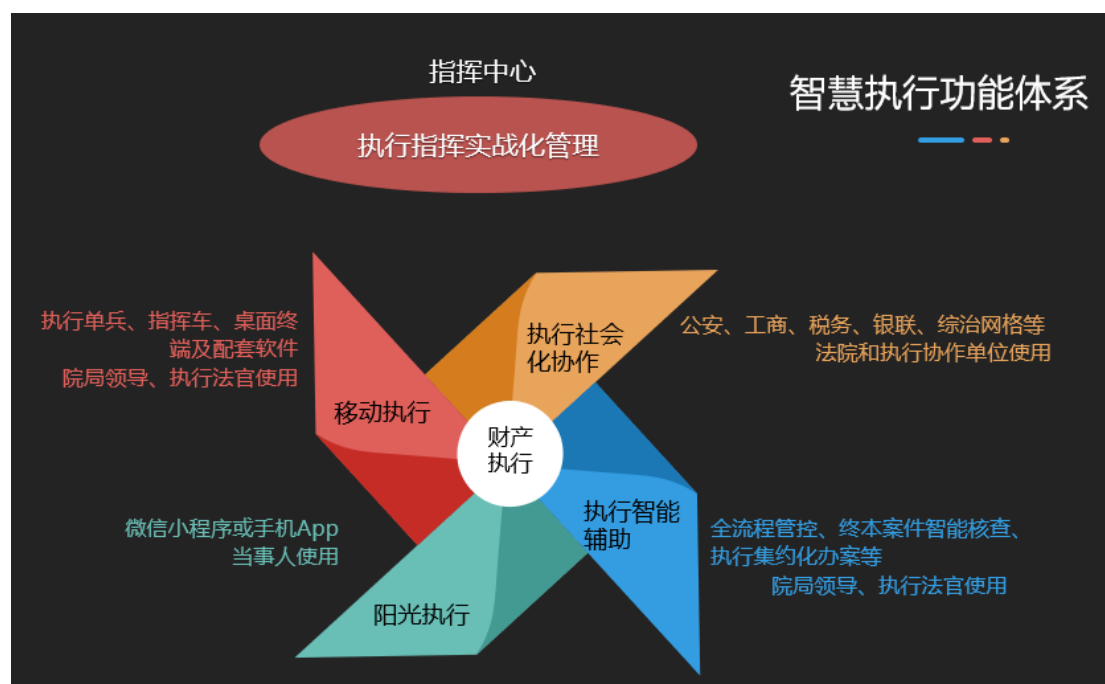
指挥中心

执行指挥实战化管理

智慧执行功能体系

执行单兵、指挥车、桌面终端及配套软件
院局领导、执行法官使用

移动执行

执行社会化协作

公安、工商、税务、银联、综治网格等
法院和执行协作单位使用

财产执行

执行智能辅助

全流程管控、终本案件智能核查、执行集约化办案等
院局领导、执行法官使用

微信小程序或手机App
当事人使用

阳光执行